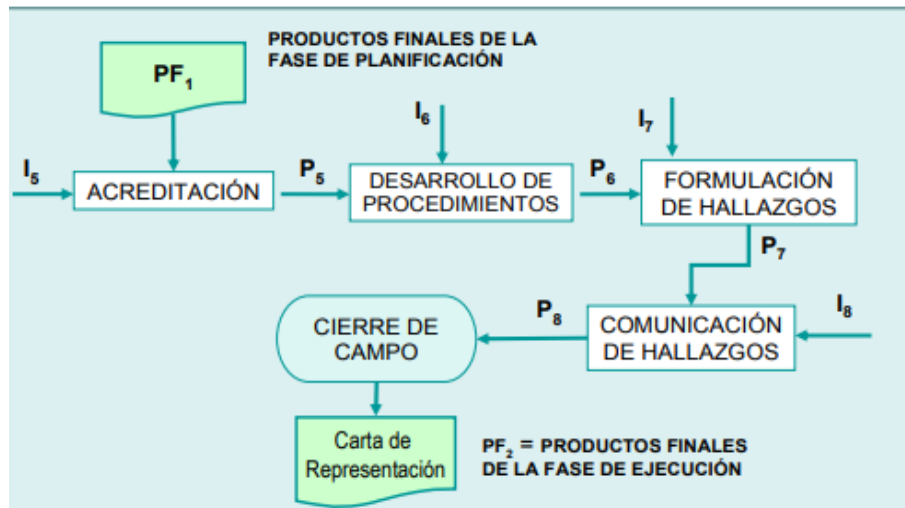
PRODUCTOS FINALES DE LA FASE DE PLANIFICACIÓN

$PF_1$

$I_5$

ACREDITACIÓN

$P_5$

$I_6$

DESARROLLO DE PROCEDIMIENTOS

$P_6$

$I_7$

FORMULACIÓN DE HALLAZGOS

$P_7$

$I_8$

COMUNICACIÓN DE HALLAZGOS

$P_8$

CIERRE DE CAMPO

Carta de Representación

$PF_2$ = PRODUCTOS FINALES DE LA FASE DE EJECUCIÓN